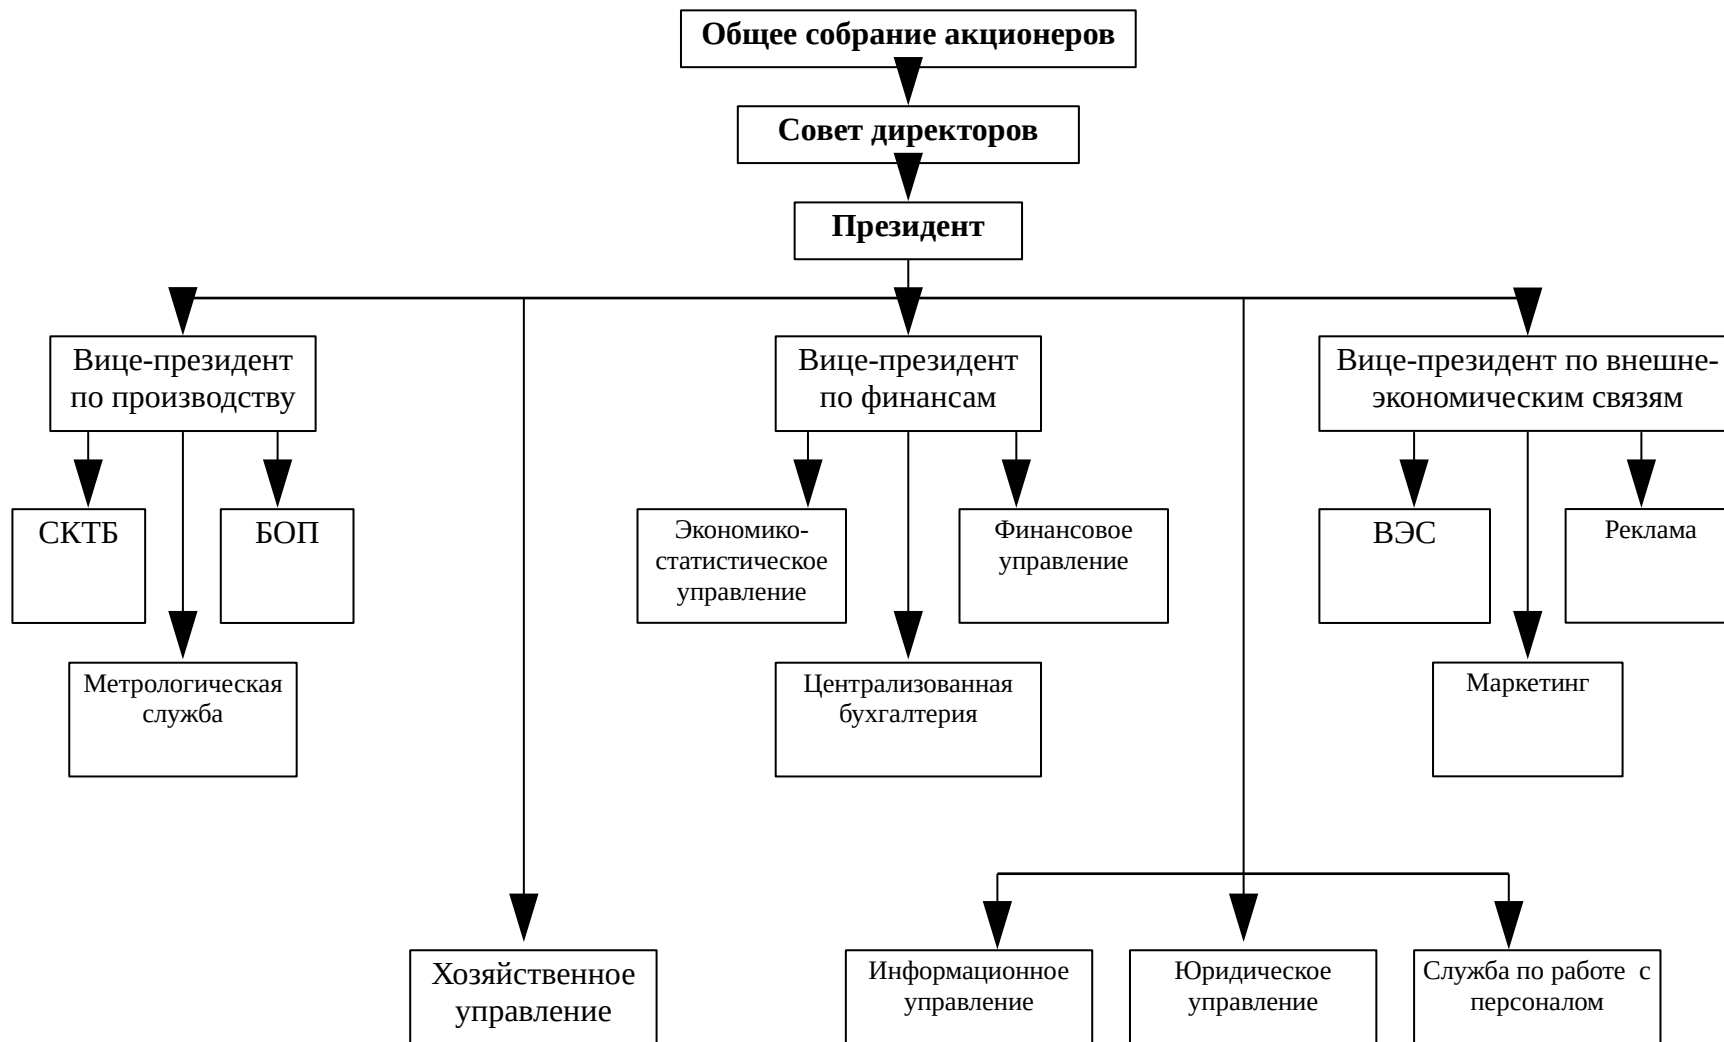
Общее собрание акционеров

Совет директоров

Президент

Вице-президент по производству

СКТБ

БОП

Метрологическая служба

Вице-президент по финансам

Экономико-статистическое управление

Финансовое управление

Централизованная бухгалтерия

Вице-президент по внешне-экономическим связям

ВЭС

Реклама

Маркетинг

Хозяйственное управление

Информационное управление

Юридическое управление

Служба по работе с персоналом